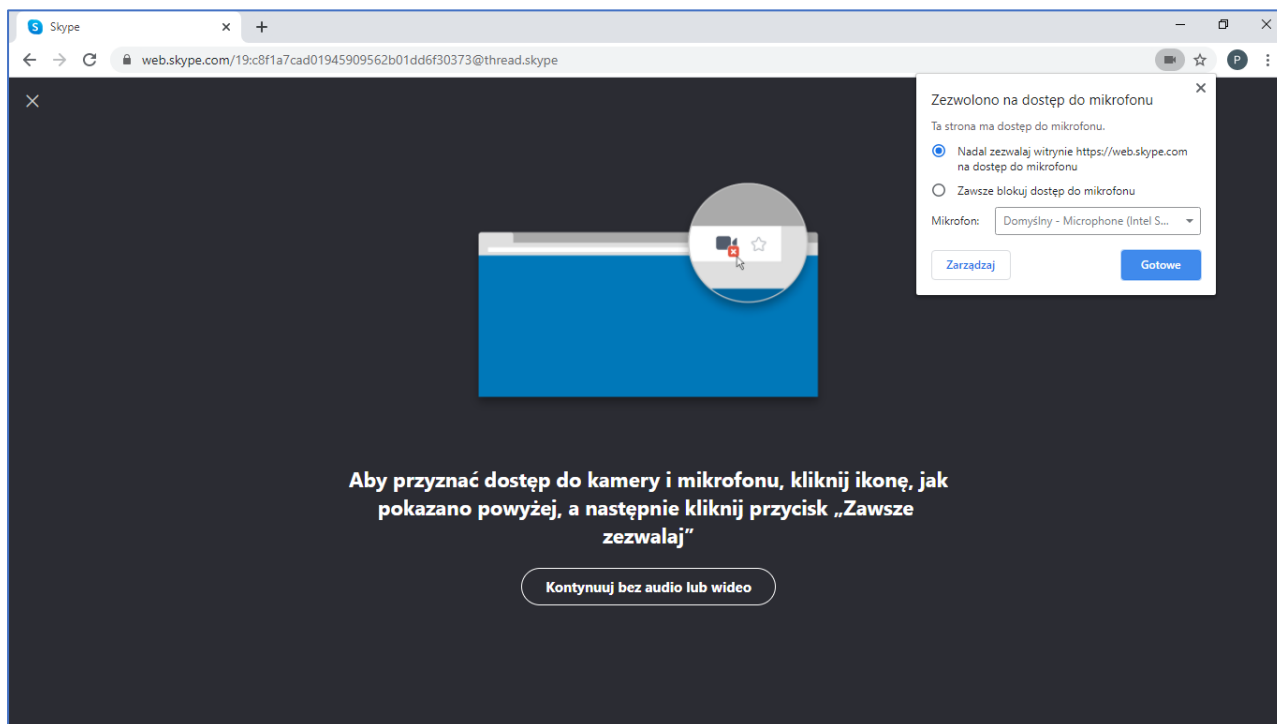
Skype

web.skype.com/19:c8f1a7cad01945909562b01dd6f30373@thread.skype

P

Zezwolono na dostęp do mikrofonu

Ta strona ma dostęp do mikrofonu.

Nadal zezwalaj witrynie https://web.skype.com na dostęp do mikrofonu

Zawsze blokuj dostęp do mikrofonu

Mikrofon: Domyślny - Microphone (Intel S...

Zarządzaj

Gotowe

Aby przyznać dostęp do kamery i mikrofonu, kliknij ikonę, jak pokazano powyżej, a następnie kliknij przycisk „Zawsze zezwalaj"

Kontynuuj bez audio lub wideo